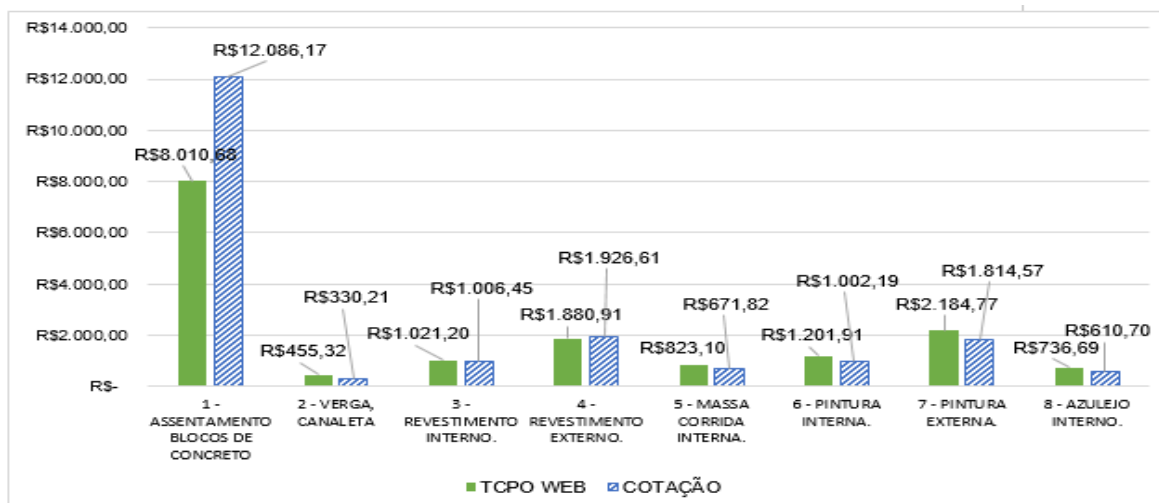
R$14.000,00
R$12.000,00
R$10.000,00
R$8.000,00
R$6.000,00
R$4.000,00
R$2.000,00
R$-

R$12.086,17
R$8.010,68
R$330,21
R$455,32
R$1.006,45
R$1.021,20
R$1.926,61
R$1.880,91
R$671,82
R$823,10
R$1.002,19
R$1.201,91
R$1.814,57
R$2.184,77
R$610,70
R$736,69

1 - ASSENTAMENTO BLOCOS DE CONCRETO
2 - VERGA, CANALETA
3 - REVESTIMENTO INTERNO.
4 - REVESTIMENTO EXTERNO.
5 - MASSA CORRIDA INTERNA.
6 - PINTURA INTERNA.
7 - PINTURA EXTERNA.
8 - AZULEJO INTERNO.

TCPO WEB
COTAÇÃO